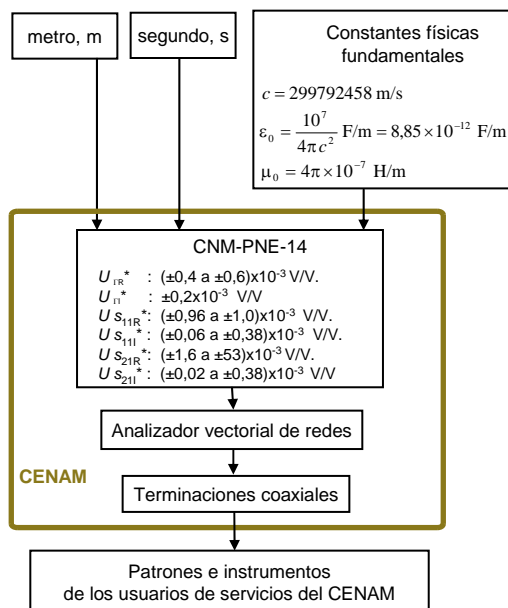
metro, m

segundo, s

Constantes físicas fundamentales

$c = 299792458$ m/s

$\varepsilon_0 = \frac{10^7}{4\pi c^2}$ F/m $= 8{,}85 \times 10^{-12}$ F/m

$\mu_0 = 4\pi \times 10^{-7}$ H/m

CNM-PNE-14

$U_{\Gamma R}$* : (±0,4 a ±0,6)x$10^{-3}$ V/V.

$U_{\Gamma I}$* : ±0,2x$10^{-3}$ V/V

$U\, s_{11R}$*: (±0,96 a ±1,0)x$10^{-3}$ V/V.

$U\, s_{11I}$*: (±0,06 a ±0,38)x$10^{-3}$ V/V.

$U\, s_{21R}$*: (±1,6 a ±53)x$10^{-3}$ V/V.

$U\, s_{21I}$*: (±0,02 a ±0,38)x$10^{-3}$ V/V

Analizador vectorial de redes

CENAM

Terminaciones coaxiales

Patrones e instrumentos de los usuarios de servicios del CENAM